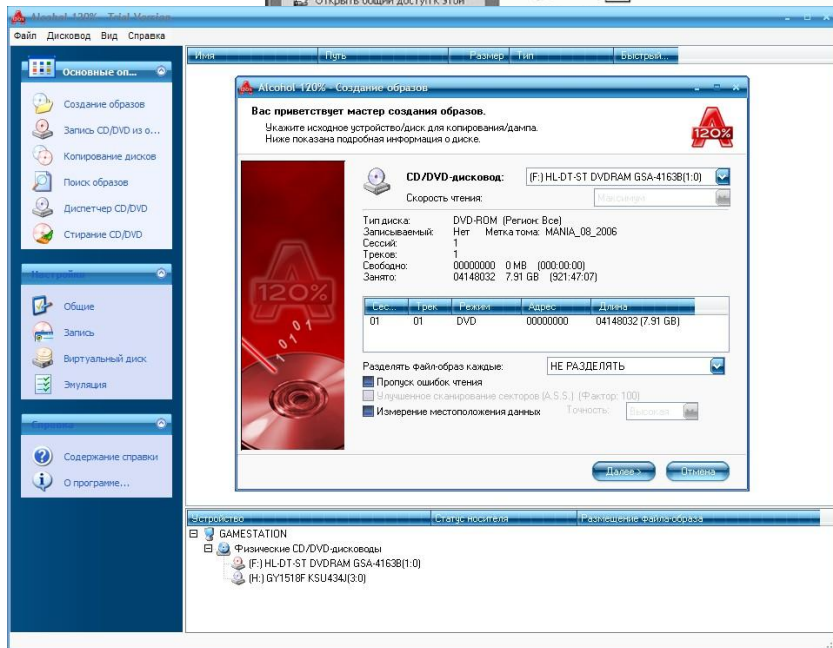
Alcohol 120% - Trial Version

Открыть общий доступ к этой

Файл Дисковод Вид Справка

Основные оп...

Создание образов

Запись CD/DVD из о...

Копирование дисков

Поиск образов

Диспетчер CD/DVD

Стирание CD/DVD

Настройки

Общие

Запись

Виртуальный диск

Эмуляция

Справка

Содержание справки

О программе...

Имя | Путь | Размер | Тип | Быстрый...

Alcohol 120% - Создание образов

Вас приветствует мастер создания образов.

Укажите исходное устройство/диск для копирования/дампа.
Ниже показана подробная информация о диске.

120%

CD/DVD-дисковод: (F:) HL-DT-ST DVDRAM GSA-4163B(1:0)

Скорость чтения: Максимум

Тип диска: DVD-ROM (Регион: Все)
Записываемый: Нет Метка тома: MANIA_08_2006
Сессий: 1
Треков: 1
Свободно: 00000000 0 MB (000:00:00)
Занято: 04148032 7.91 GB (921:47:07)

| Сес... | Трек | Режим | Адрес | Длина |
|---|---|---|---|---|
| 01 | 01 | DVD | 00000000 | 04148032 (7.91 GB) |

Разделять файл-образ каждые: НЕ РАЗДЕЛЯТЬ

Пропуск ошибок чтения

Улучшенное сканирование секторов (A.S.S.) (Фактор: 100)

Измерение местоположения данных Точность: Высокая

Далее > Отмена

Устройство | Статус носителя | Размещение файла-образа

GAMESTATION
Физические CD/DVD-дисководы
(F:) HL-DT-ST DVDRAM GSA-4163B(1:0)
(H:) GY1518F KSU434J(3:0)